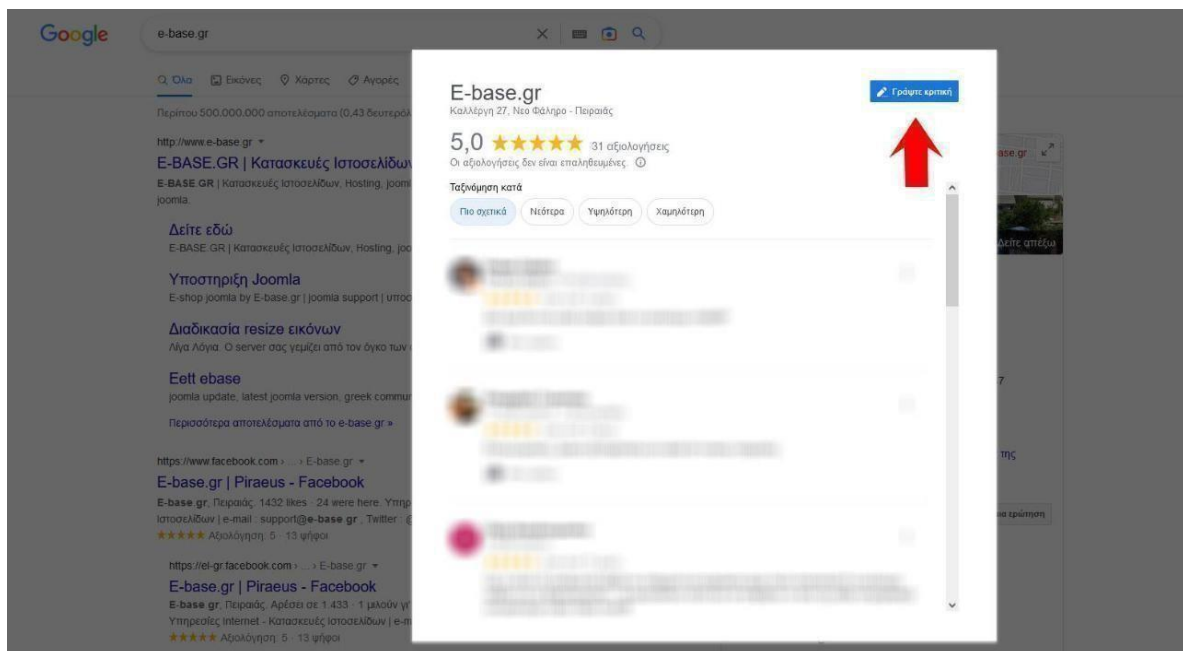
Google

e-base.gr

Όλα Εικόνες Χάρτες Αγορές

Περίπου 500.000.000 αποτελέσματα (0,43 δευτερόλ

http://www.e-base.gr

E-BASE.GR | Κατασκευές Ιστοσελίδων

E-BASE.GR | Κατασκευές Ιστοσελίδων, Hosting, jooml joomla.

Δείτε εδώ

E-BASE.GR | Κατασκευές Ιστοσελίδων, Hosting, joo

Υποστηριξη Joomla

E-shop joomla by E-base.gr | joomla support | υποσ

Διαδικασία resize εικόνων

Λίγα Λόγια. Ο server σας γεμίζει από τον όγκο των

Eett ebase

joomla update, latest joomla version, greek commu

Περισσότερα αποτελέσματα από το e-base.gr »

https://www.facebook.com › ... › E-base.gr

E-base.gr | Piraeus - Facebook

E-base.gr, Πειραιάς. 1432 likes · 24 were here. Υπη Ιστοσελίδων | e-mail : support@e-base.gr , Twitter : @

★★★★★ Αξιολόγηση: 5 · 13 ψήφοι

https://el-gr.facebook.com › ... › E-base.gr

E-base.gr | Piraeus - Facebook

E-base.gr, Πειραιάς. Αρέσει σε 1.433 · 1 μιλούν γι Υπηρεσίες Internet - Κατασκευές Ιστοσελίδων | e-m

★★★★★ Αξιολόγηση: 5 · 13 ψήφοι

E-base.gr

Καλλέργη 27, Νεο Φάληρο - Πειραιάς

Γράψτε κριτική

5,0 ★★★★★ 31 αξιολογήσεις

Οι αξιολογήσεις δεν είναι επαληθευμένες

Ταξινόμηση κατά

Πιο σχετικά Νεότερα Υψηλότερη Χαμηλότερη

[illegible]

ase.gr

Δείτε απέξω

7

της

α ερώτηση